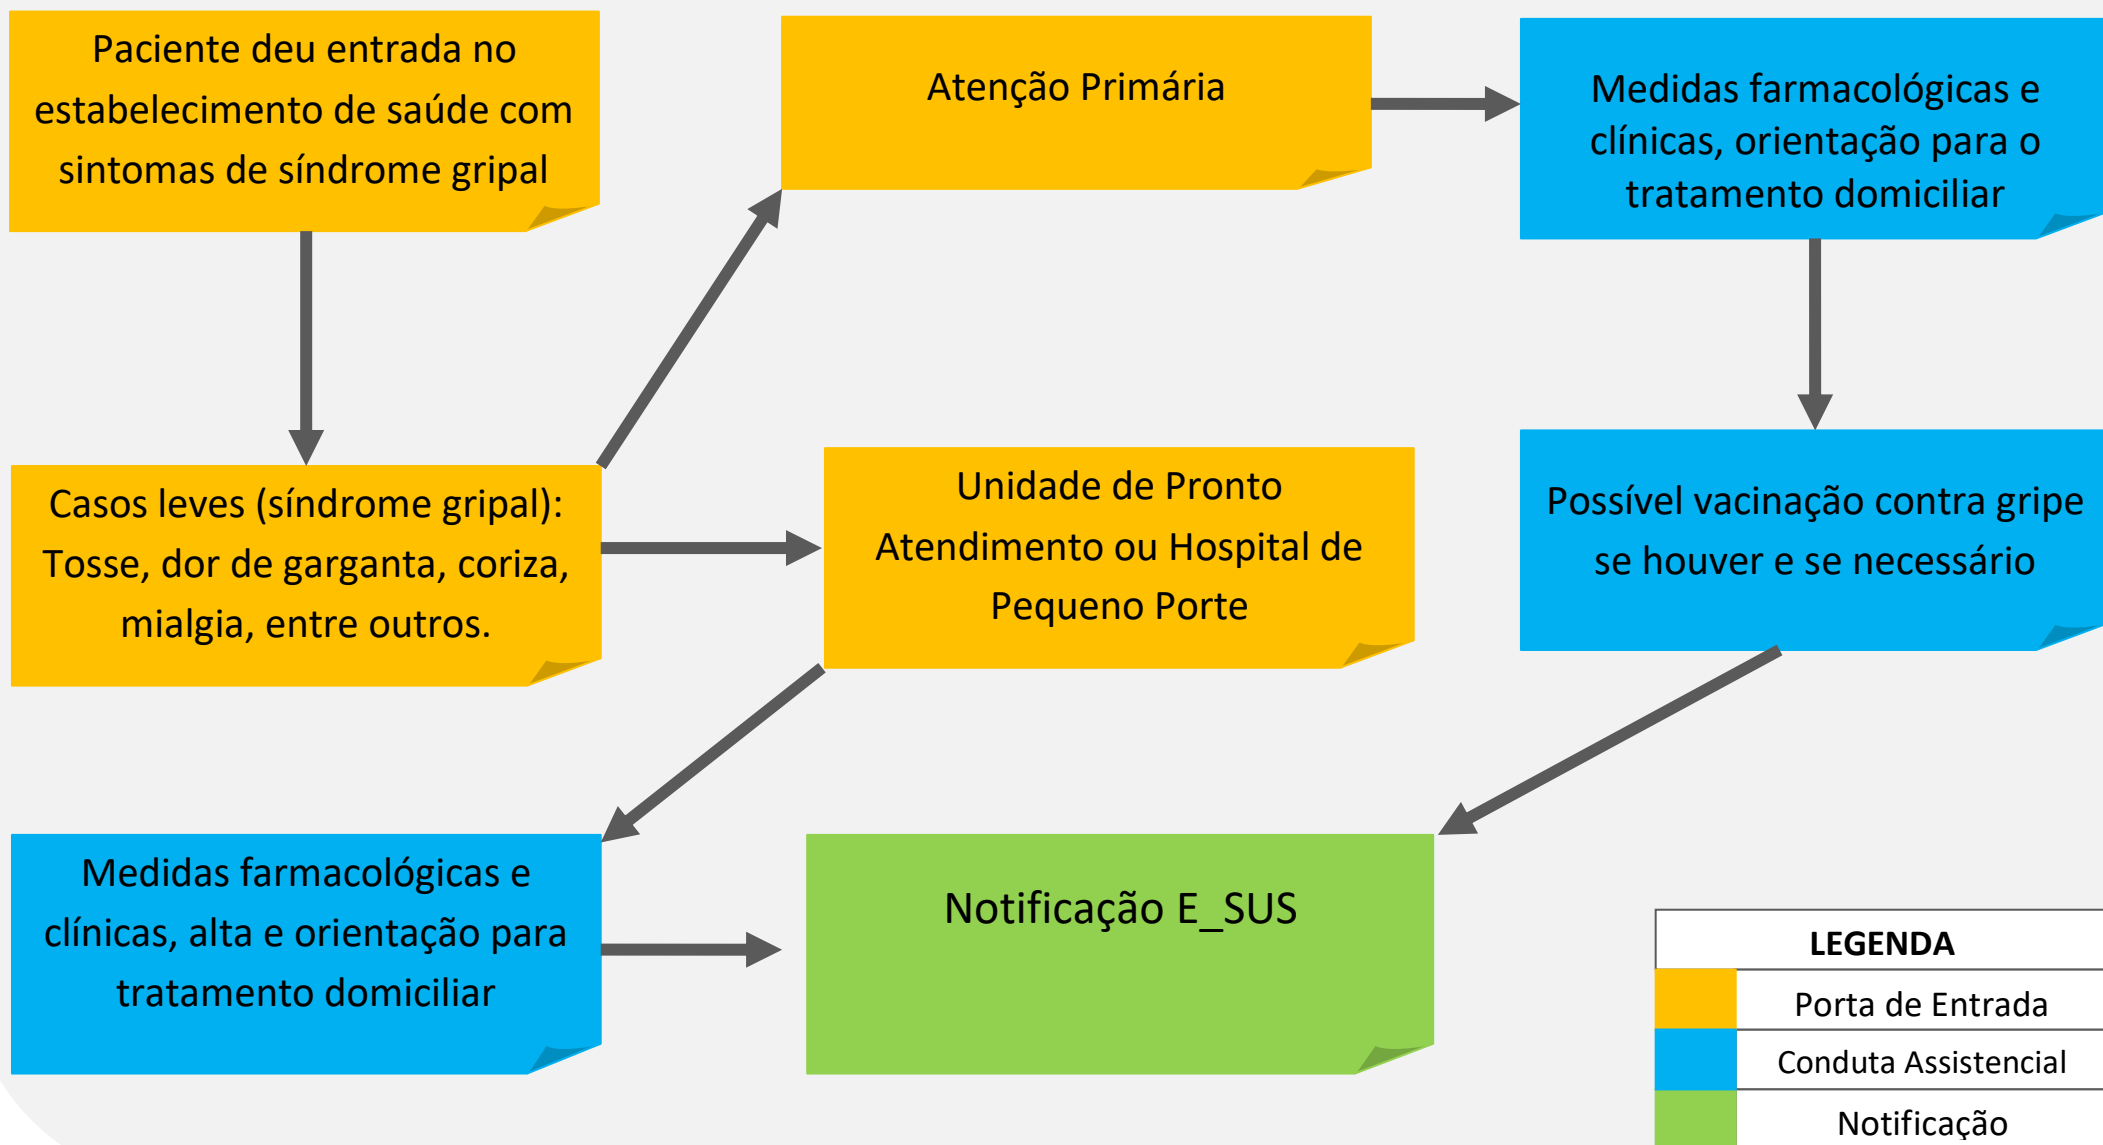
Paciente deu entrada no estabelecimento de saúde com sintomas de síndrome gripal

Atenção Primária

Medidas farmacológicas e clínicas, orientação para o tratamento domiciliar

Casos leves (síndrome gripal): Tosse, dor de garganta, coriza, mialgia, entre outros.

Unidade de Pronto Atendimento ou Hospital de Pequeno Porte

Possível vacinação contra gripe se houver e se necessário

Medidas farmacológicas e clínicas, alta e orientação para tratamento domiciliar

Notificação E_SUS

| LEGENDA | |
|---|---|
| | Porta de Entrada |
| | Conduta Assistencial |
| | Notificação |